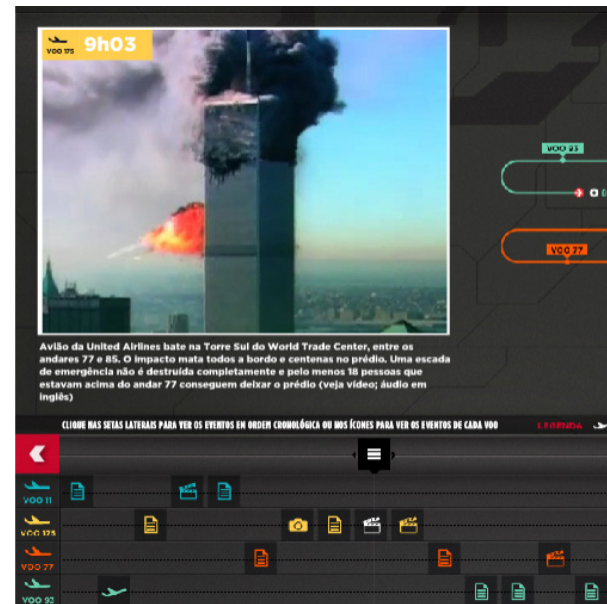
VOO 175 9h03

VOO 93

VOO 77

Avião da United Airlines bate na Torre Sul do World Trade Center, entre os andares 77 e 85. O impacto mata todos a bordo e centenas no prédio. Uma escada de emergência não é destruída completamente e pelo menos 18 pessoas que estavam acima do andar 77 conseguem deixar o prédio (veja vídeo; áudio em inglês)

CLIQUE NAS SETAS LATERAIS PARA VER OS EVENTOS EM ORDEM CRONOLÓGICA OU NOS ÍCONES PARA VER OS EVENTOS DE CADA VOO

LEGENDA

VOO 11

VOO 175

VOO 77

VOO 93